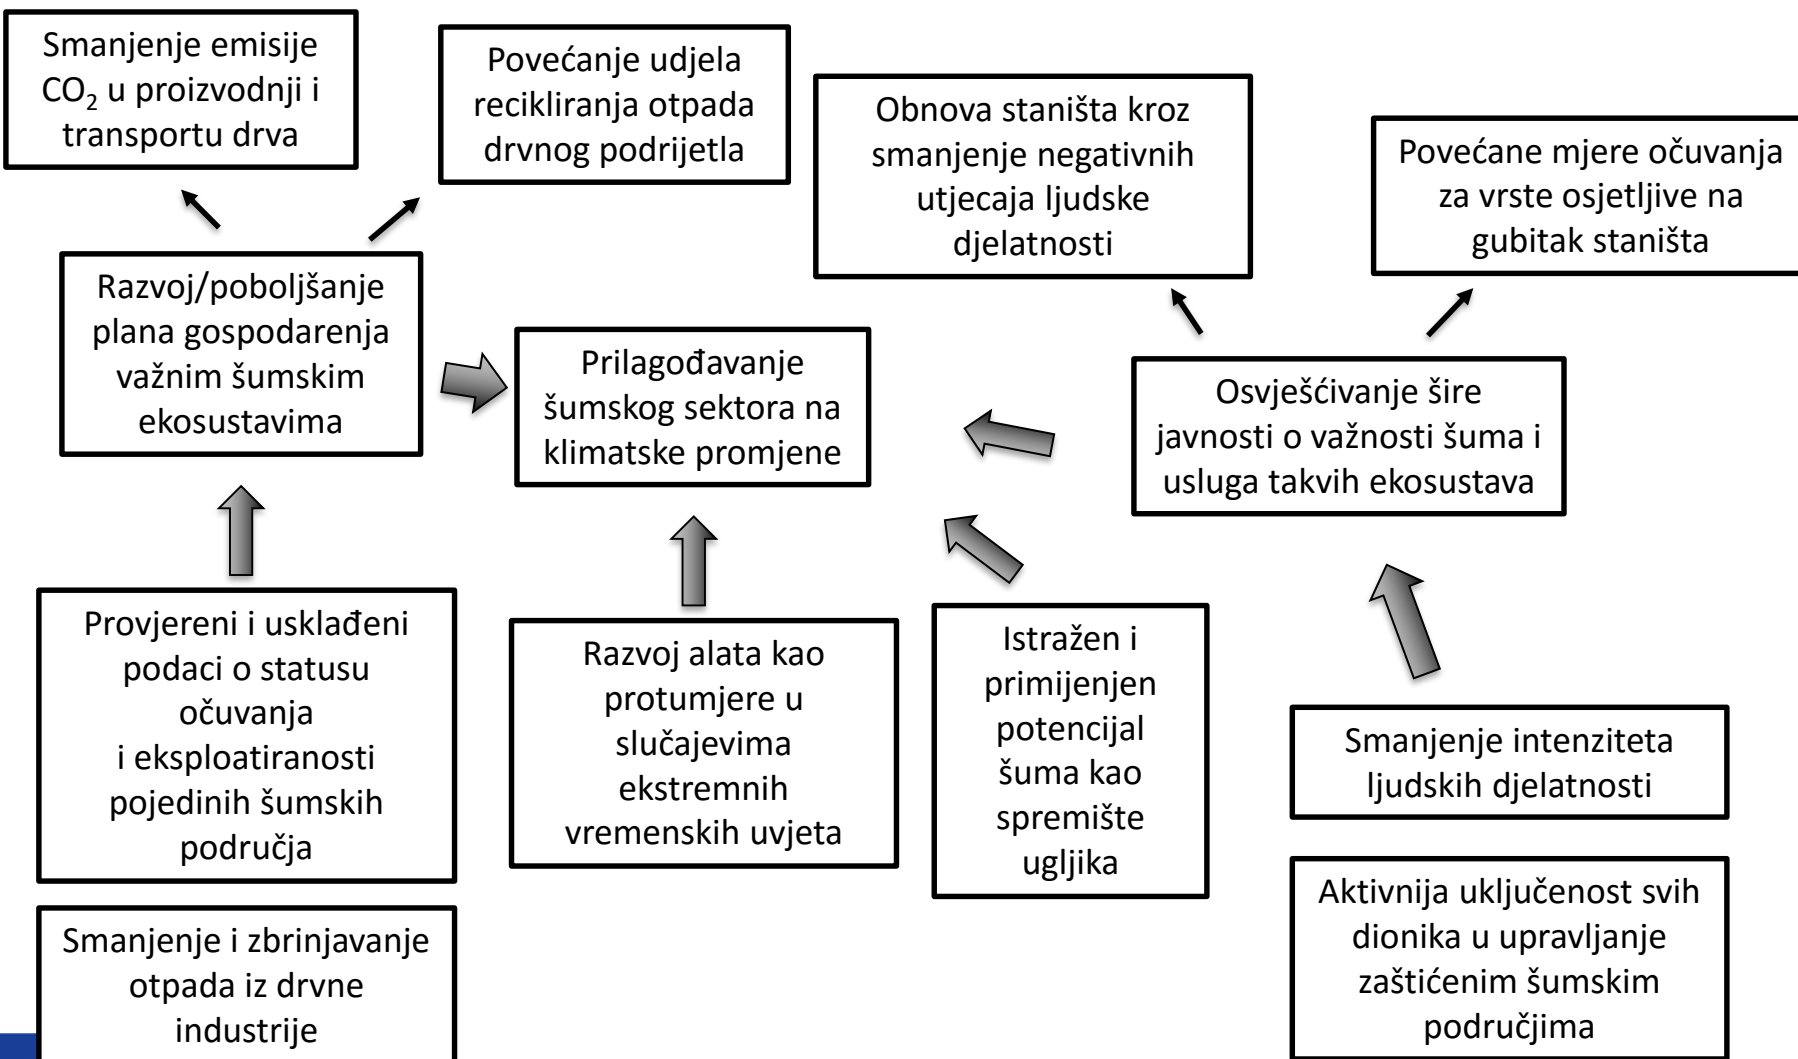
Smanjenje emisije $CO_2$ u proizvodnji i transportu drva

Povećanje udjela recikliranja otpada drvnog podrijetla

Obnova staništa kroz smanjenje negativnih utjecaja ljudske djelatnosti

Povećane mjere očuvanja za vrste osjetljive na gubitak staništa

Razvoj/poboljšanje plana gospodarenja važnim šumskim ekosustavima

Prilagođavanje šumskog sektora na klimatske promjene

Osvješćivanje šire javnosti o važnosti šuma i usluga takvih ekosustava

Provjereni i usklađeni podaci o statusu očuvanja i eksploatiranosti pojedinih šumskih područja

Razvoj alata kao protumjere u slučajevima ekstremnih vremenskih uvjeta

Istražen i primijenjen potencijal šuma kao spremište ugljika

Smanjenje intenziteta ljudskih djelatnosti

Smanjenje i zbrinjavanje otpada iz drvne industrije

Aktivnija uključenost svih dionika u upravljanje zaštićenim šumskim područjima